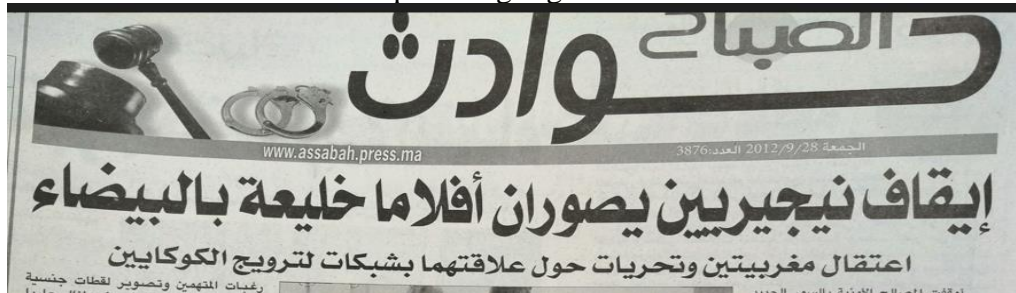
حوادث الصباح

www.assabah.press.ma

الجمعة 2012/9/28 العدد:3876

إيقاف نيجيريين يصوران أفلاما خليعة بالبيضاء

اعتقال مغربيتين وتحريات حول علاقتهما بشبكات لترويج الكوكايين

رغبات المتهمين وتصوير لقطات جنسية

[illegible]